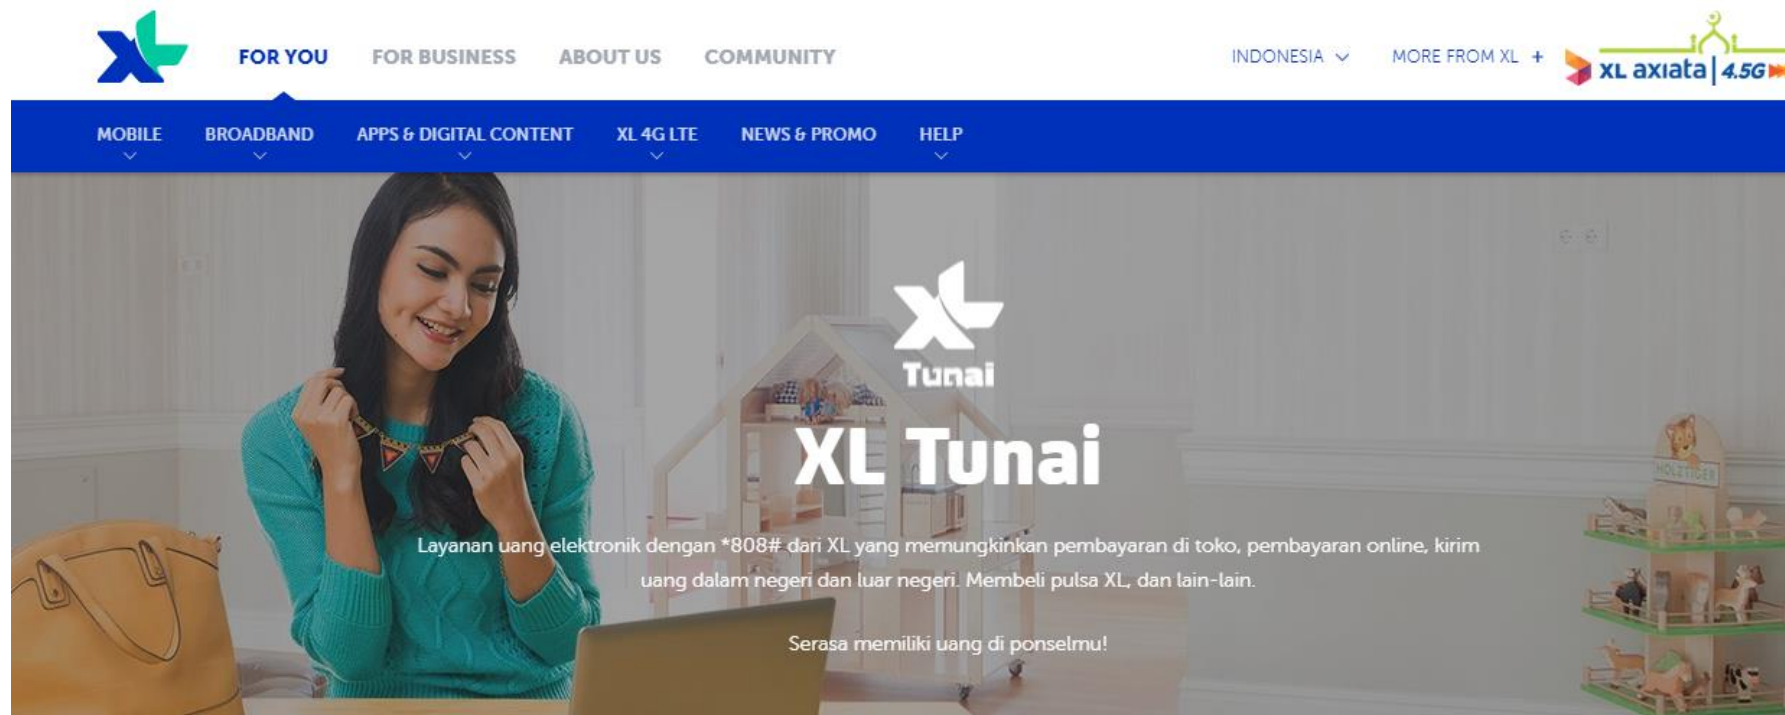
FOR YOU FOR BUSINESS ABOUT US COMMUNITY

INDONESIA MORE FROM XL +

XL axiata | 4.5G

MOBILE BROADBAND APPS & DIGITAL CONTENT XL 4G LTE NEWS & PROMO HELP

Tunai

XL Tunai

Layanan uang elektronik dengan *808# dari XL yang memungkinkan pembayaran di toko, pembayaran online, kirim uang dalam negeri dan luar negeri. Membeli pulsa XL, dan lain-lain.

Serasa memiliki uang di ponselmu!